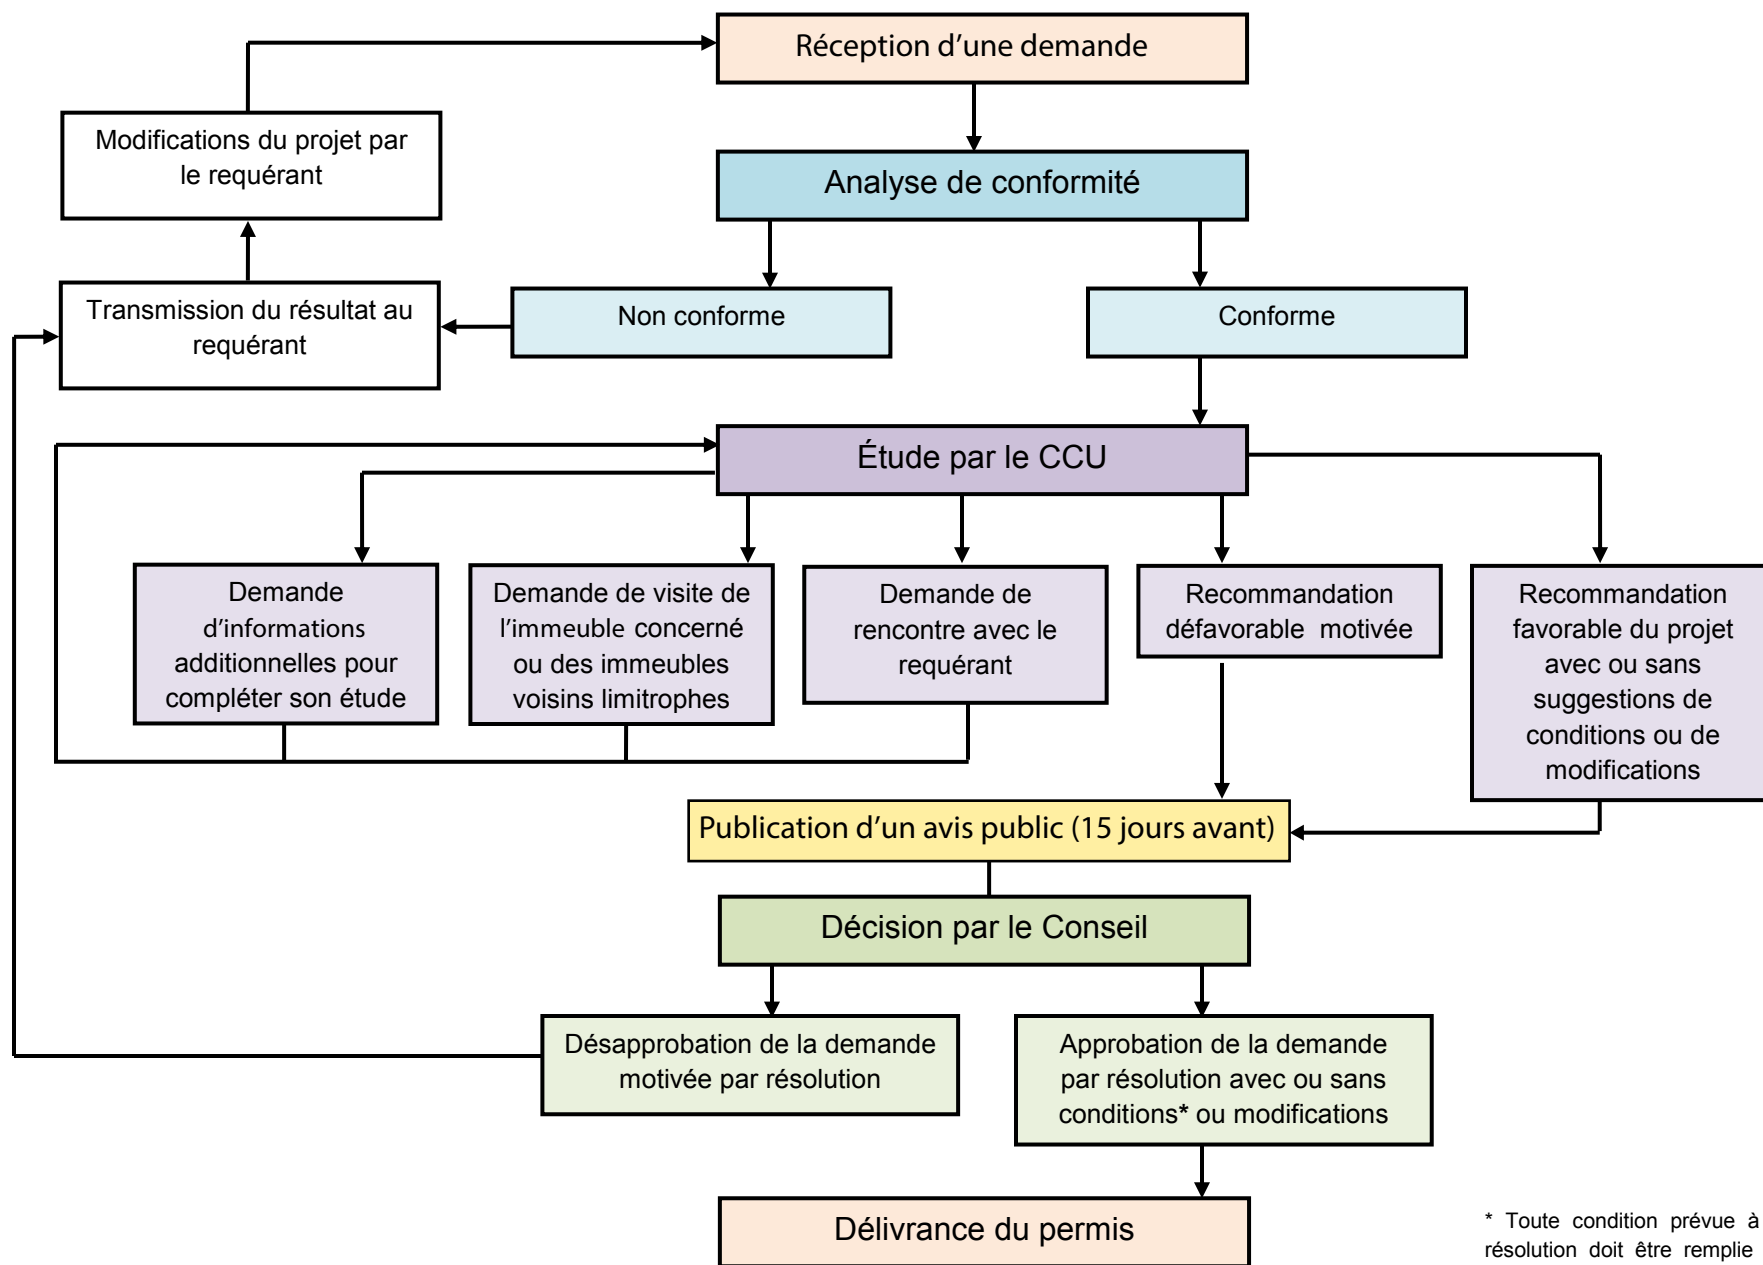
Réception d'une demande

Modifications du projet par le requérant

Analyse de conformité

Transmission du résultat au requérant

Non conforme

Conforme

Étude par le CCU

Demande d'informations additionnelles pour compléter son étude

Demande de visite de l'immeuble concerné ou des immeubles voisins limitrophes

Demande de rencontre avec le requérant

Recommandation défavorable motivée

Recommandation favorable du projet avec ou sans suggestions de conditions ou de modifications

Publication d'un avis public (15 jours avant)

Décision par le Conseil

Désapprobation de la demande motivée par résolution

Approbation de la demande par résolution avec ou sans conditions* ou modifications

Délivrance du permis

* Toute condition prévue à résolution doit être remplie